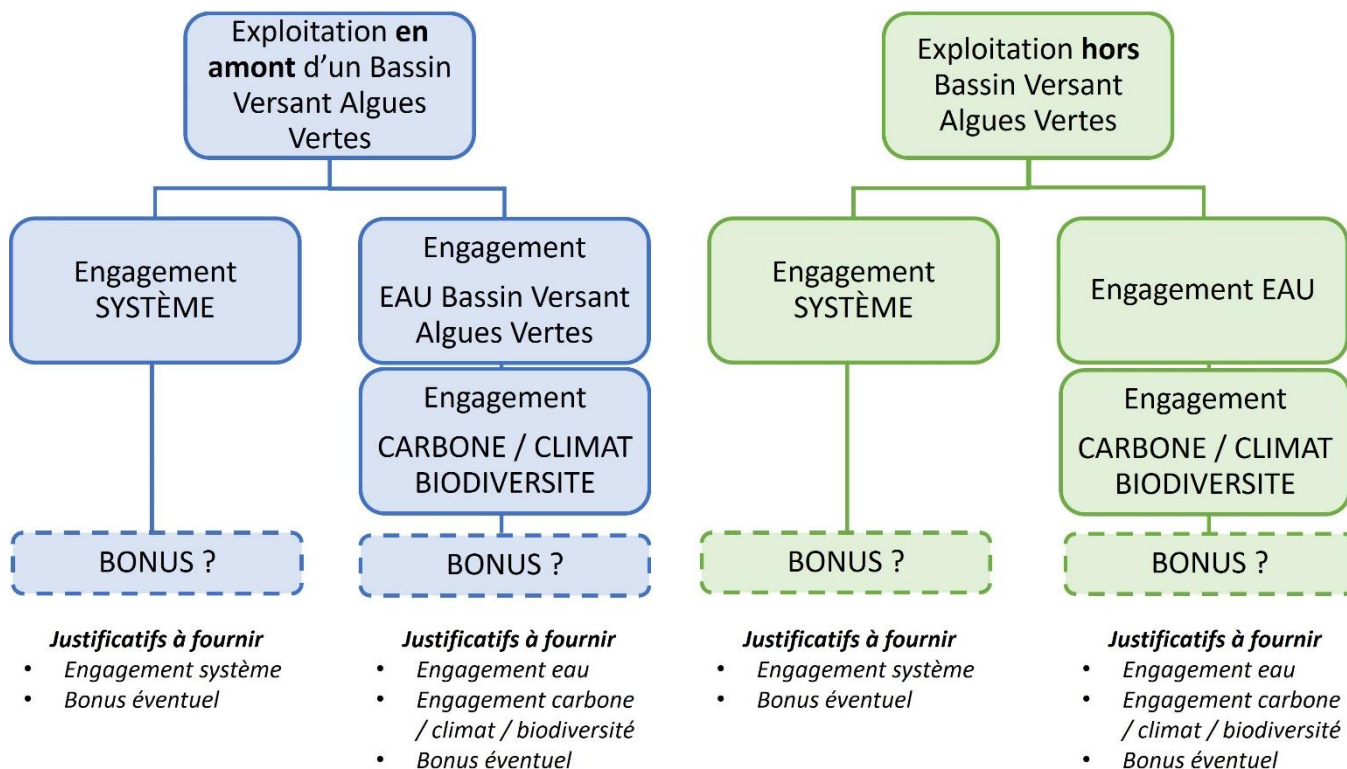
Exploitation **en amont** d'un Bassin Versant Algues Vertes

Engagement SYSTÈME

BONUS ?

*Justificatifs à fournir*
- *Engagement système*
- *Bonus éventuel*

Engagement EAU Bassin Versant Algues Vertes

Engagement CARBONE / CLIMAT BIODIVERSITE

BONUS ?

*Justificatifs à fournir*
- *Engagement eau*
- *Engagement carbone / climat / biodiversité*
- *Bonus éventuel*

Exploitation **hors** Bassin Versant Algues Vertes

Engagement SYSTÈME

BONUS ?

*Justificatifs à fournir*
- *Engagement système*
- *Bonus éventuel*

Engagement EAU

Engagement CARBONE / CLIMAT BIODIVERSITE

BONUS ?

*Justificatifs à fournir*
- *Engagement eau*
- *Engagement carbone / climat / biodiversité*
- *Bonus éventuel*